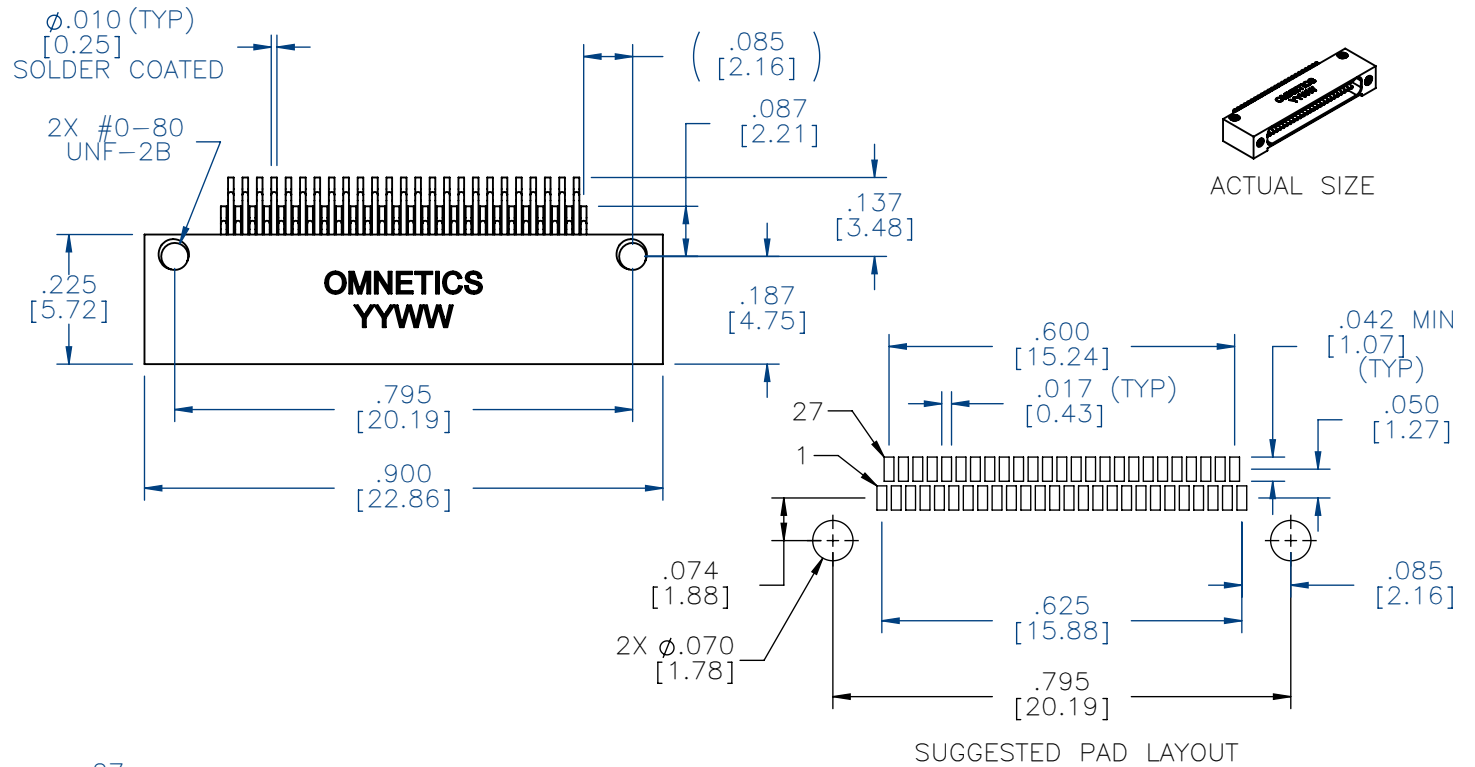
$\phi$.010 (TYP)
[0.25]
SOLDER COATED

2X #0-80
UNF-2B

( .085
[2.16] )

.087
[2.21]

.137
[3.48]

.225
[5.72]

OMNETICS
YYWW

.187
[4.75]

.795
[20.19]

.900
[22.86]

ACTUAL SIZE

.600
[15.24]

.042 MIN
[1.07]
(TYP)

.017 (TYP)
[0.43]

27

.050
[1.27]

1

.074
[1.88]

2X $\phi$.070
[1.78]

.625
[15.88]

.085
[2.16]

.795
[20.19]

SUGGESTED PAD LAYOUT